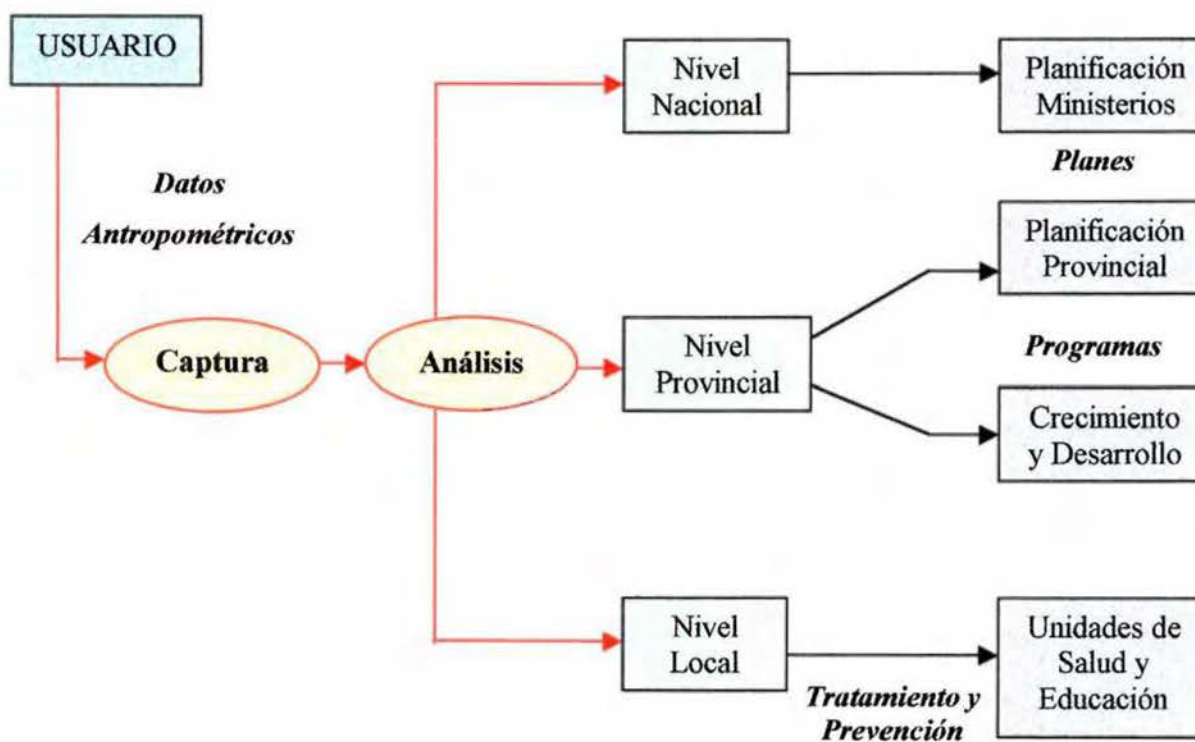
USUARIO

Datos Antropométricos

Captura

Análisis

Nivel Nacional

Planificación Ministerios

Planes

Nivel Provincial

Planificación Provincial

Programas

Crecimiento y Desarrollo

Nivel Local

Tratamiento y Prevención

Unidades de Salud y Educación